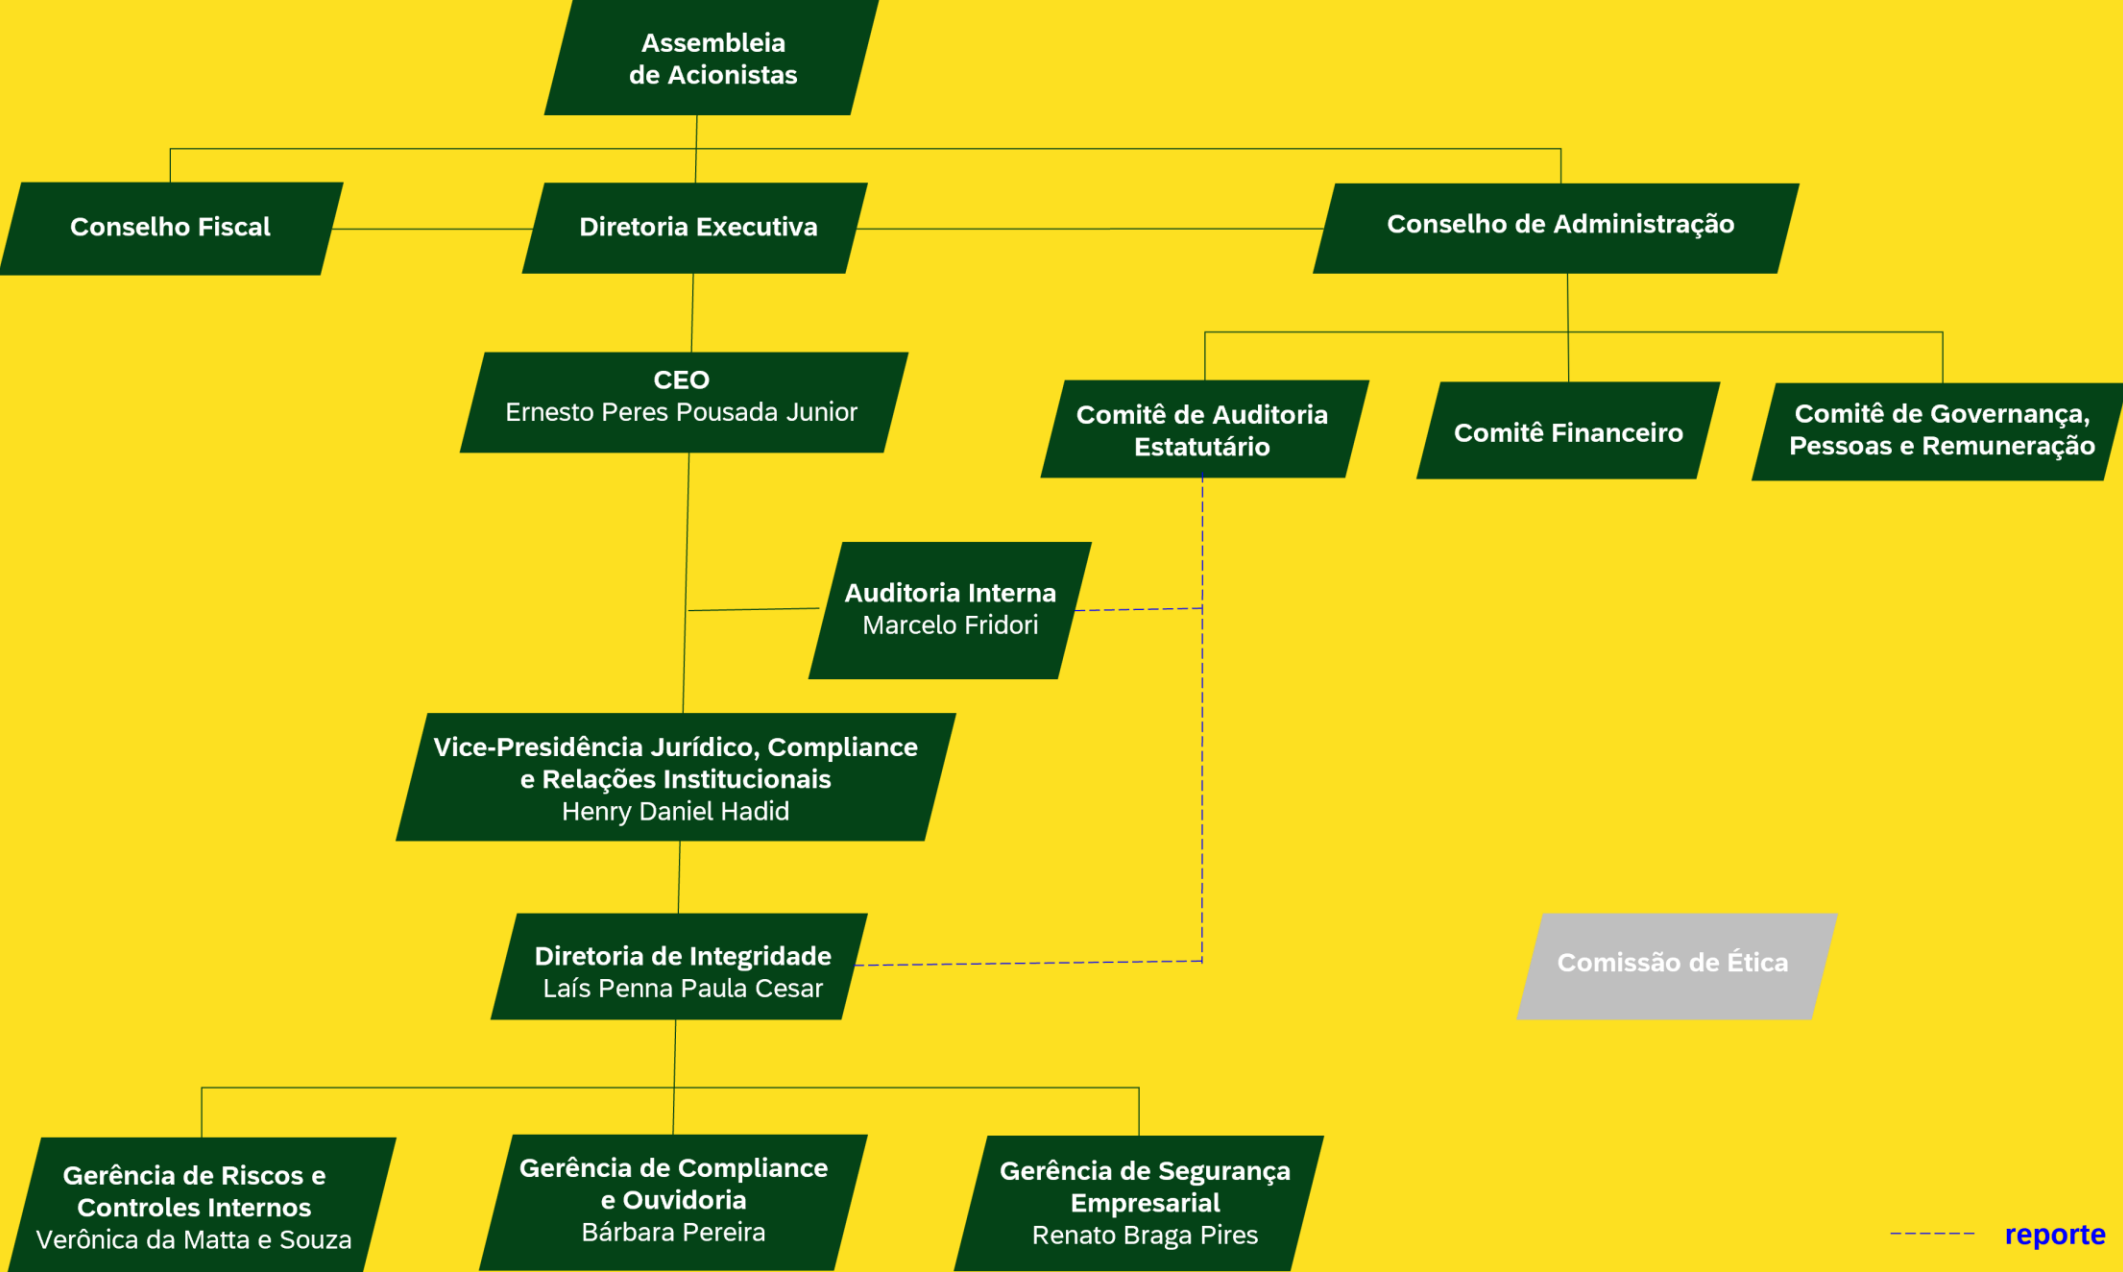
Assembleia de Acionistas

Conselho Fiscal

Diretoria Executiva

Conselho de Administração

CEO
Ernesto Peres Pousada Junior

Comitê de Auditoria Estatutário

Comitê Financeiro

Comitê de Governança, Pessoas e Remuneração

Auditoria Interna
Marcelo Fridori

Vice-Presidência Jurídico, Compliance e Relações Institucionais
Henry Daniel Hadid

Diretoria de Integridade
Laís Penna Paula Cesar

Comissão de Ética

Gerência de Riscos e Controles Internos
Verônica da Matta e Souza

Gerência de Compliance e Ouvidoria
Bárbara Pereira

Gerência de Segurança Empresarial
Renato Braga Pires

reporte